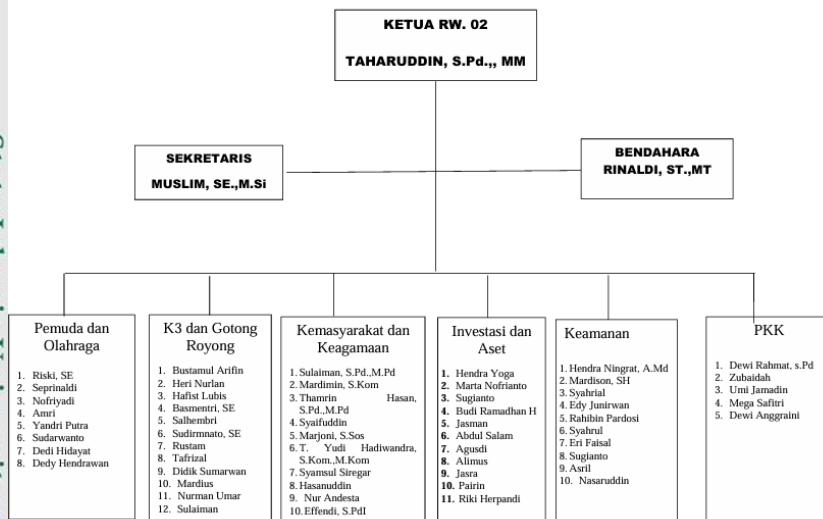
KETUA RW. 02

TAHARUDDIN, S.Pd.,, MM

SEKRETARIS

MUSLIM, SE.,M.Si

BENDAHARA
RINALDI, ST.,MT

Pemuda dan Olahraga

1. Riski, SE
2. Seprinaldi
3. Nofriyadi
4. Amri
5. Yandri Putra
6. Sudarwanto
7. Dedi Hidayat
8. Dedy Hendrawan

K3 dan Gotong Royong

1. Bustamul Arifin
2. Heri Nurlan
3. Hafist Lubis
4. Basmentri, SE
5. Salhembri
6. Sudirmnato, SE
7. Rustam
8. Tafrizal
9. Didik Sumarwan
10. Mardius
11. Nurman Umar
12. Sulaiman

Kemasyarakat dan Keagamaan

1. Sulaiman, S.Pd.,M.Pd
2. Mardimin, S.Kom
3. Thamrin Hasan, S.Pd.,M.Pd
4. Syaifuddin
5. Marjoni, S.Sos
6. T. Yudi Hadiwandra, S.Kom.,M.Kom
7. Syamsul Siregar
8. Hasanuddin
9. Nur Andesta
10. Effendi, S.PdI

Investasi dan Aset

1. Hendra Yoga
2. Marta Nofrianto
3. Sugianto
4. Budi Ramadhan H
5. Jasman
6. Abdul Salam
7. Agusdi
8. Alimus
9. Jasra
10. Pairin
11. Riki Herpandi

Keamanan

1. Hendra Ningrat, A.Md
2. Mardison, SH
3. Syahrial
4. Edy Junirwan
5. Rahibin Pardosi
6. Syahrul
7. Eri Faisal
8. Sugianto
9. Asril
10. Nasaruddin

PKK

1. Dewi Rahmat, s.Pd
2. Zubaidah
3. Umi Jamadin
4. Mega Safitri
5. Dewi Anggraini